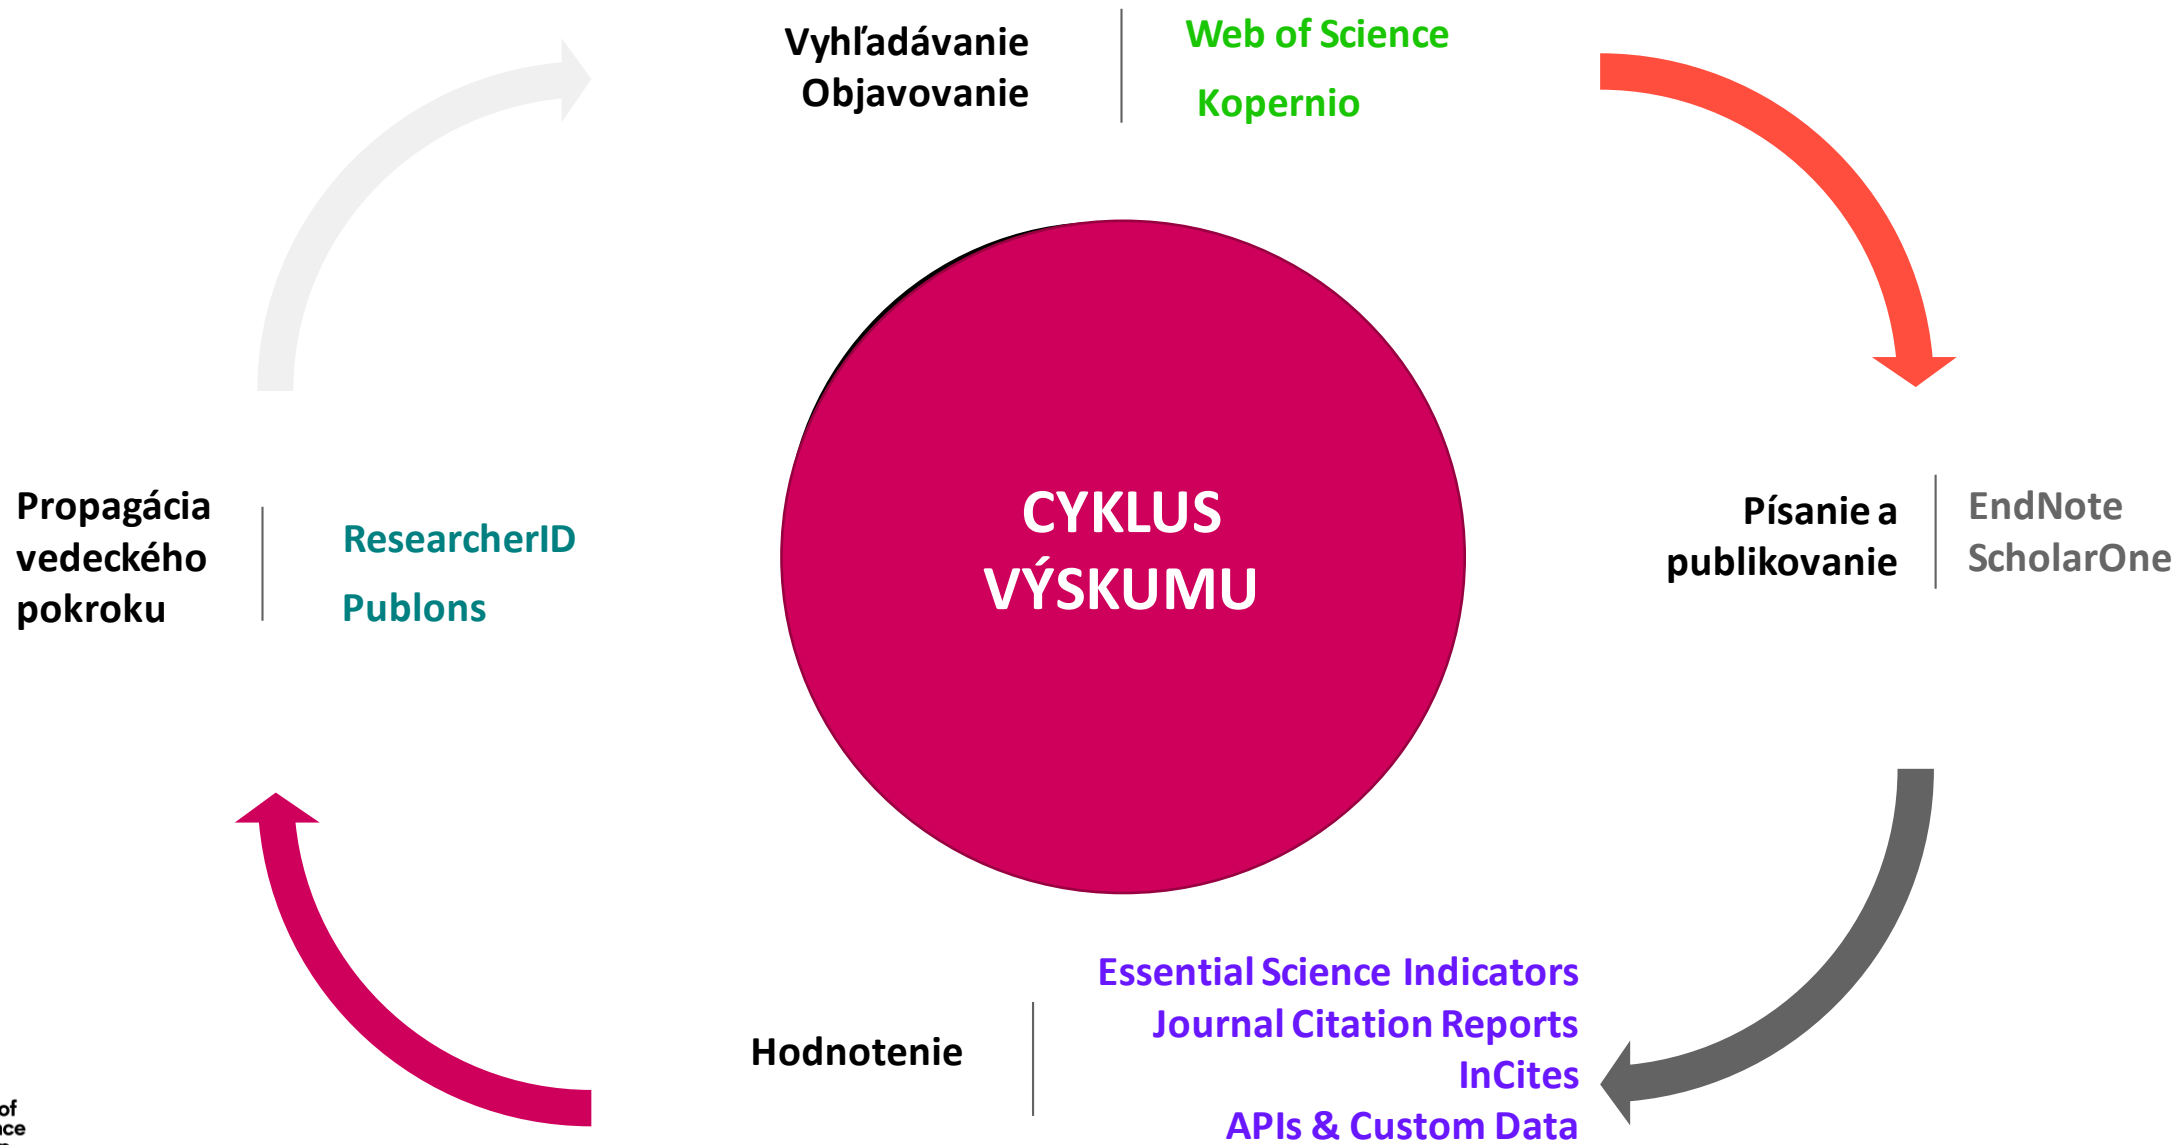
Vyhľadávanie
Objavovanie

Web of Science
Kopernio

CYKLUS VÝSKUMU

Propagácia vedeckého pokroku

ResearcherID
Publons

Písanie a publikovanie

EndNote
ScholarOne

Hodnotenie

Essential Science Indicators
Journal Citation Reports
InCites
APIs & Custom Data

of
nce